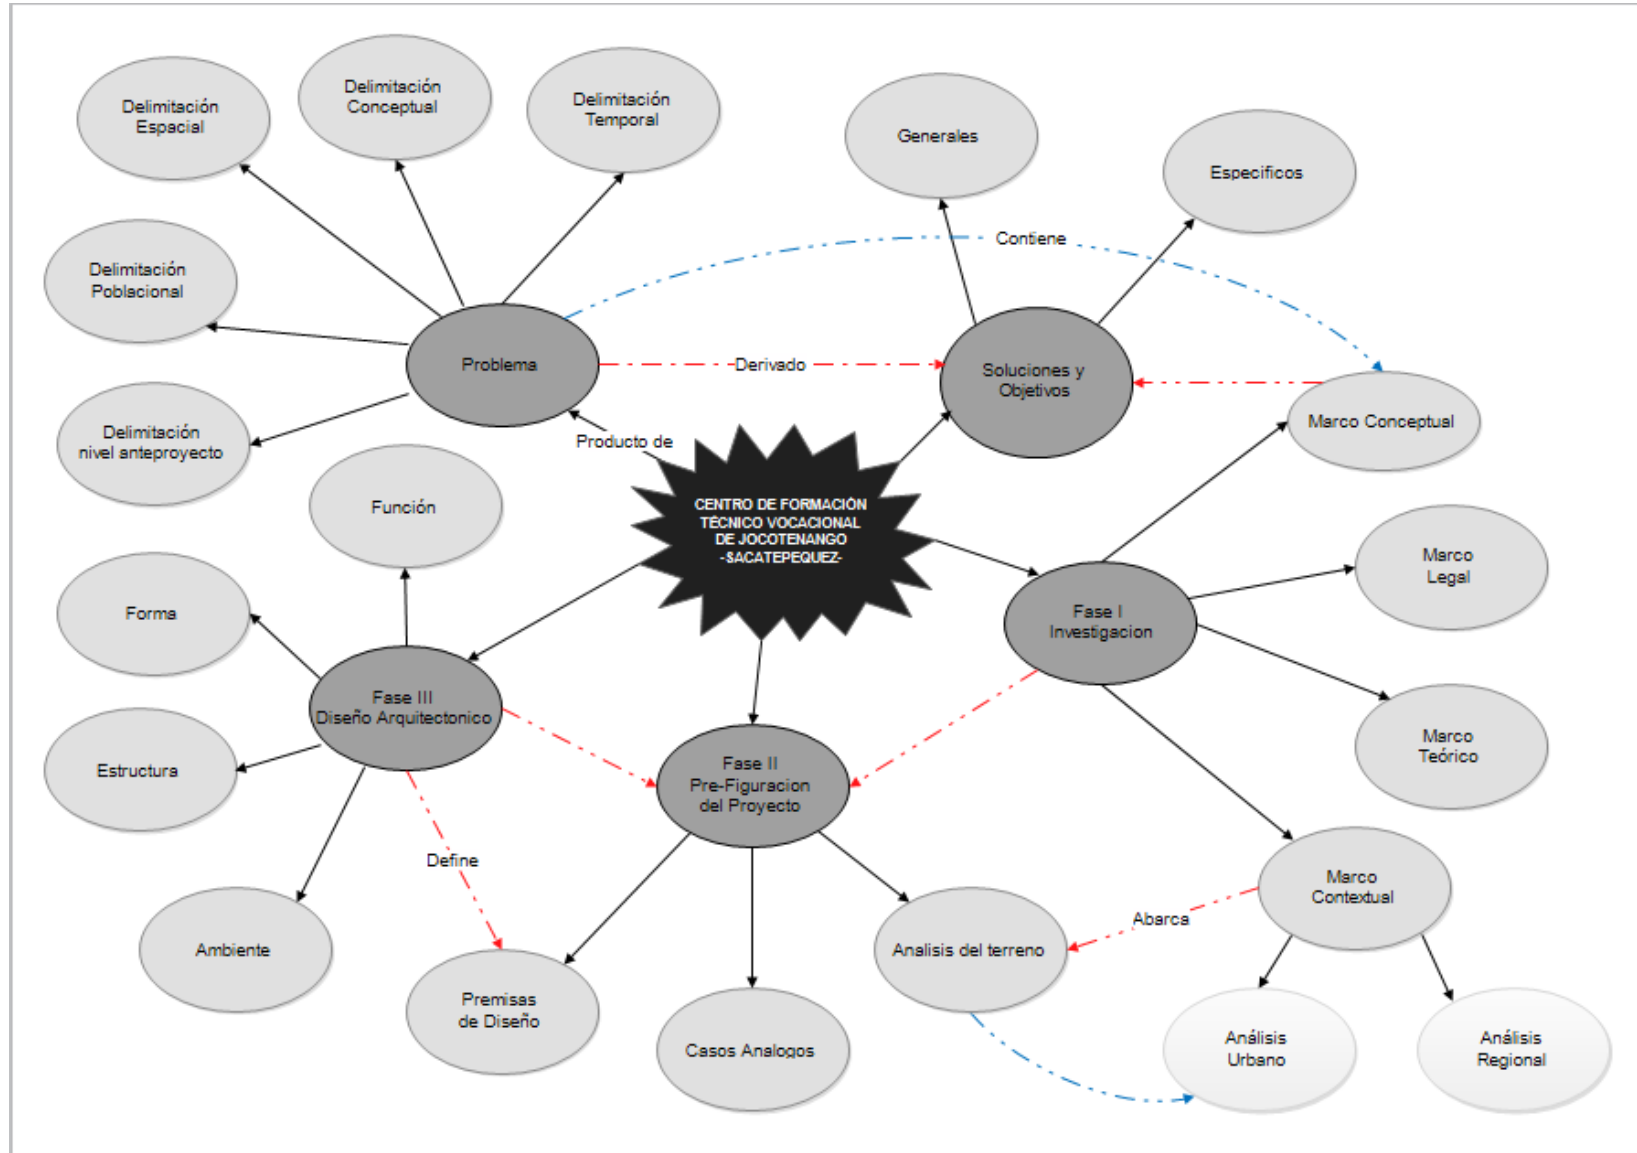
Delimitación Espacial

Delimitación Conceptual

Delimitación Temporal

Generales

Especificos

Contiene

Delimitación Poblacional

Problema

Derivado

Soluciones y Objetivos

Marco Conceptual

Delimitación nivel anteproyecto

Producto de

CENTRO DE FORMACIÓN TÉCNICO VOCACIONAL DE JOCOTENANGO -SACATEPEQUEZ-

Función

Forma

Marco Legal

Fase I Investigacion

Fase III Diseño Arquitectonico

Estructura

Marco Teórico

Fase II Pre-Figuracion del Proyecto

Define

Marco Contextual

Abarca

Ambiente

Analisis del terreno

Premisas de Diseño

Casos Analogos

Análisis Urbano

Análisis Regional